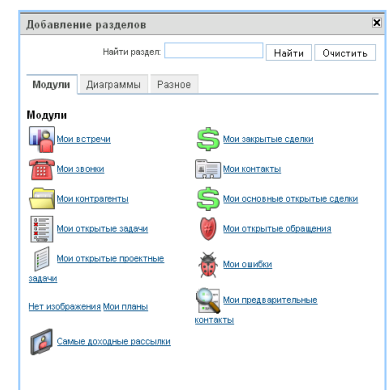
Добавление разделов

Найти раздел: Найти Очистить

Модули Диаграммы Разное

Модули

Мои встречи

Мои закрытые сделки

Мои звонки

Мои контакты

Мои контрагенты

Мои основные открытые сделки

Мои открытые задачи

Мои открытые обращения

Мои открытые проектные задачи

Мои ошибки

Нет изображения Мои планы

Мои предварительные контакты

Самые доходные рассылки